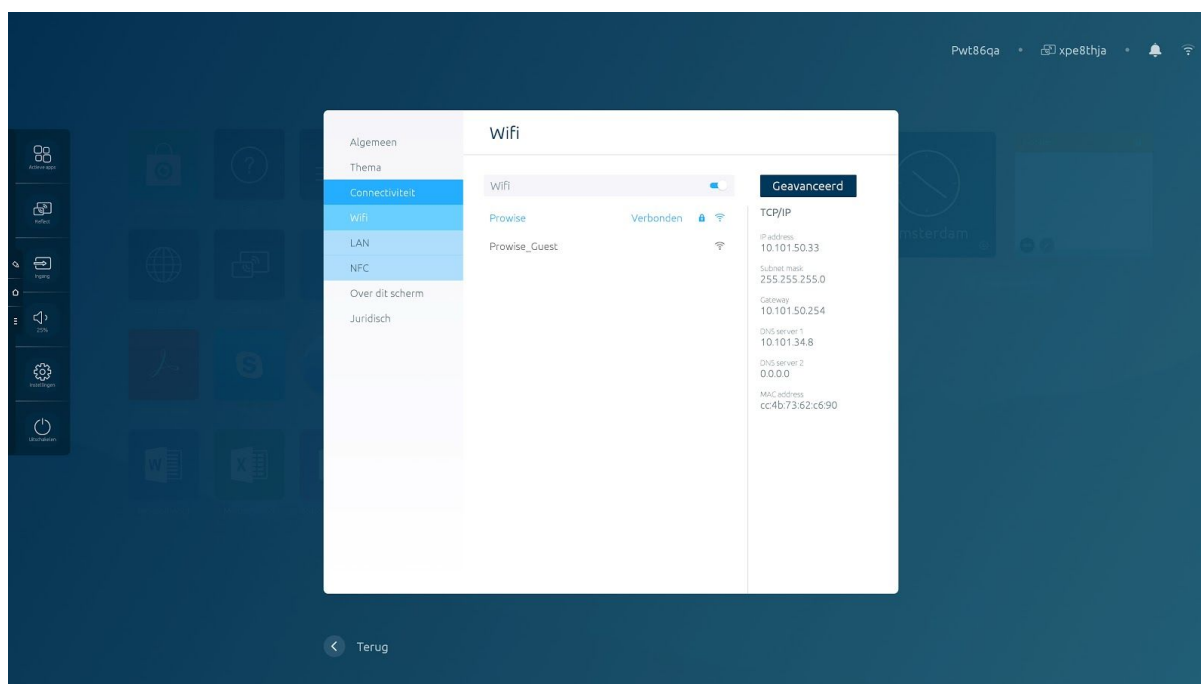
Pwt86qa • xpe8thja •

Actieve apps
Reflect
Ingang
25%
Instellingen
Uitschakelen

msterdam

Algemeen
Thema
Connectiviteit
Wifi
LAN
NFC
Over dit scherm
Juridisch

Wifi

Wifi

Prowise Verbonden
Prowise_Guest

Geavanceerd

TCP/IP

IP address
10.101.50.33

Subnet mask
255.255.255.0

Gateway
10.101.50.254

DNS server 1
10.101.34.8

DNS server 2
0.0.0.0

MAC address
cc:4b:73:62:c6:90

Terug